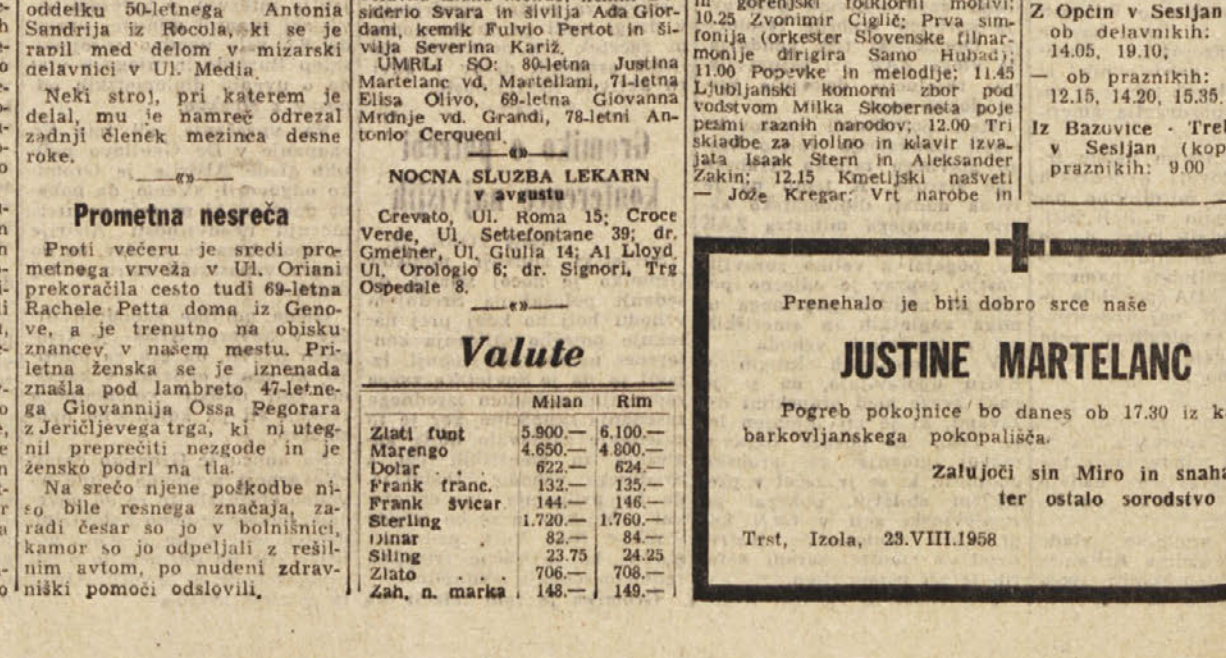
oddelku 50-letnega Antonia Sandrija iz Rocola, ki se je ranil med delom v mizarski delavnici v Ul. Media.

Neki stroj, pri katerem je delal, mu je namreč odrezal zadnji členek mezinca desne roke.

Prometna nesreča

Proti večeru je sredi prometnega vrveža v Ul. Oriani prekoračila cesto tudi 69-letna Rachele Petta doma iz Genove, a je trenutno na obisku znancev v našem mestu. Priletna ženska se je iznenada znašla pod lambreto 47-letnega Giovannija Ossa Pegorara z Jeričljevega trga, ki ni utegnil preprečiti nezgode in je žensko podrl na tla.

Na srečo njene poškodbe niso bile resnega značaja, zaradi česar so jo v bolnišnici, kamor so jo odpeljali z rešilnim avtom, po nudeni zdravniški pomoči odslovili.

siderio Svara in šivilja Ada Giordani, kemik Fulvio Pertot in šivilja Severina Kariž.

UMRLI SO: 80-letna Justina Martelanc vd. Martellani, 71-letna Elisa Olivo, 69-letna Giovanna Mrdnje vd. Grandi, 78-letni Antonio Cerqueni.

NOČNA SLUŽBA LEKARN v avgustu

Crevato, Ul. Roma 15; Croce Verde, Ul. Settefontane 39; dr. Gmeiner, Ul. Giulia 14; Al Lloyd, Ul. Orologio 6; dr. Signori, Trg Ospedale 8.

Valute

| | Milan | Rim |
|---|---|---|
| Zlati funt | 5.900.— | 6.100.— |
| Marengo | 4.650.— | 4.800.— |
| Dolar . . . | 622.— | 624.— |
| Frank franc. | 132.— | 135.— |
| Frank švicar | 144.— | 146.— |
| Sterling | 1.720.— | 1.760.— |
| Dinar . | 82.— | 84.— |
| Šiling | 23.75 | 24.25 |
| Zlato . . . | 706.— | 708.— |
| Zah. n. marka | 148.— | 149.— |

in gorenjski folklorni motivi; 10.25 Zvonimir Ciglič: Prva simfonija (orkester Slovenske filharmonije dirigira Samo Hubad); 11.00 Popevke in melodije; 11.45 Ljubljanski komorni zbor pod vodstvom Milka Škoberneta poje pesmi raznih narodov; 12.00 Tri skladbe za violino in klavir izvajata Isaak Stern in Aleksander Zakin; 12.15 Kmetijski nasveti — Jože Kregar: Vrt narobe in

Z Opčin v Sesljan
ob delavnikih: 14.05, 19.10,
— ob praznikih: 12.15, 14.20, 15.35.

Iz Bazovice - Trel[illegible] v Sesljan (kop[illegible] praznikih: 9.00

Prenehalo je biti dobro srce naše

JUSTINE MARTELANC

Pogreb pokojnice bo danes ob 17.30 iz k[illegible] barkovljanskega pokopališča.

Žalujoči sin Miro in snaha ter ostalo sorodstvo

Trst, Izola, 23.VIII.1958